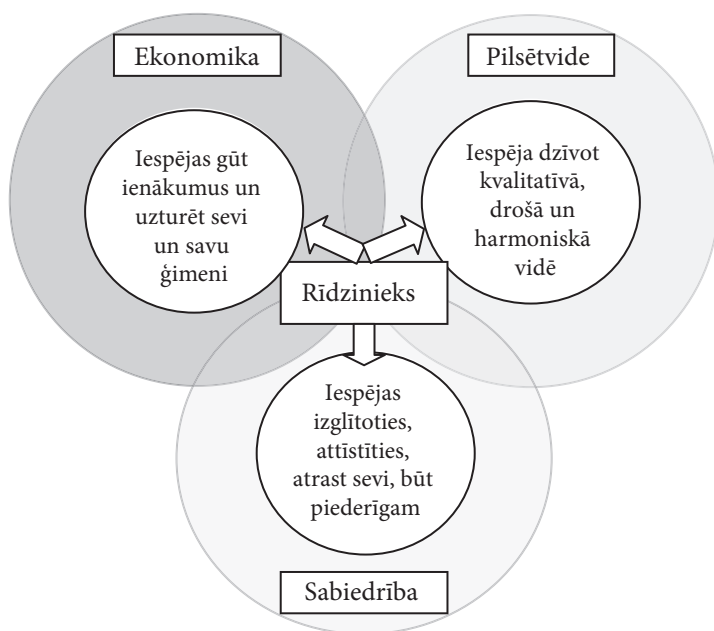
Ekonomika

Iespējas gūt ienākumus un uzturēt sevi un savu ģimeni

Pilsētvide

Iespēja dzīvot kvalitatīvā, drošā un harmoniskā vidē

Rīdzinieks

Iespējas izglītoties, attīstīties, atrast sevi, būt piederīgam

Sabiedrība